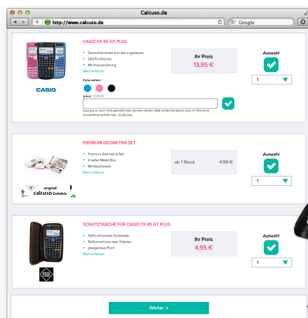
Calcuso.de

http://www.calcuso.de

Google

CASIO

CASIO FX 85 GT PLUS

• Deutschland zum Abi zugelassen
• 260 Funktionen
• Mit Punktanzeige
Mehr erfahren

Farbe wählen:

Ihr Preis
13,95 €

Auswahl

1

original calcuso Zubehör

PREMIUM GEOMETRIE SET

• Premium Geometrie Set
• In edler Metall Box
• Mit Geodreieck
Mehr erfahren

ab 1 Stück

4,90 €

1

SCHUTZTASCHE FÜR CASIO FX 85 GT PLUS

• 100% schwarzes Kunstleder
• Maßanfertigung
• Reißverschluss
Mehr erfahren

Ihr Preis
4,95 €

Auswahl

1

Weiter >